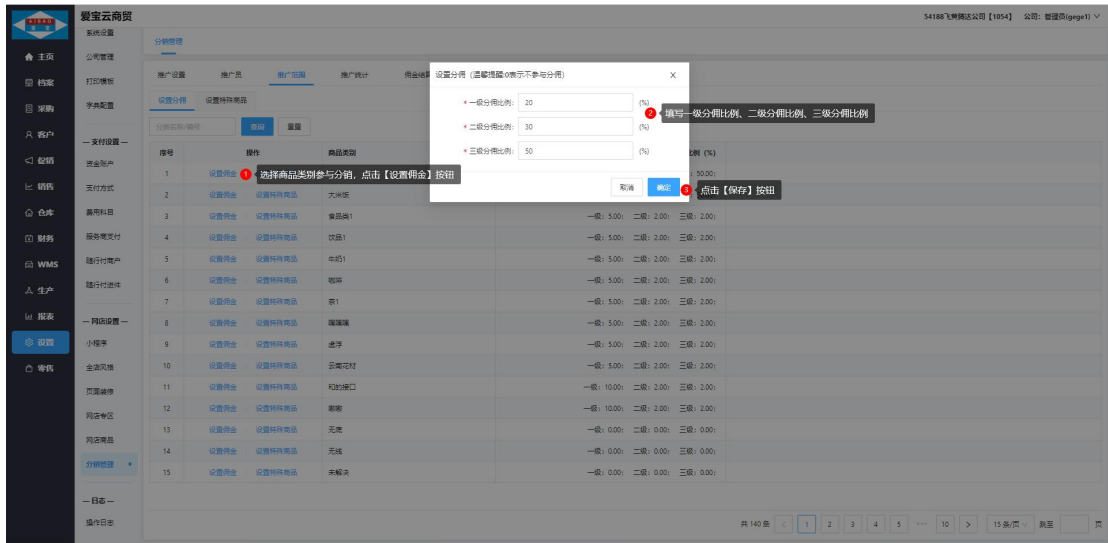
爱宝云商贸
54188飞黄腾达公司【1054】 公司: 管理员(gege1)

主页
档案
采购
客户
促销
销售
仓库
财务
WMS
生产
报表
设置
零售

系统设置
公司管理
打印模板
字典配置
— 支付设置 —
资金账户
支付方式
费用科目
服务商支付
随行付商户
随行付进件
— 网店设置 —
小程序
全店风格
页面装修
网店专区
网店商品
分销管理
— 日志 —
操作日志

分销管理

推广设置 推广员 推广范围 推广统计 佣金结算

设置分佣 设置特殊商品

分销类别/编号 查询 重置

设置分佣（温馨提醒:0表示不参与分佣） ×
* 一级分佣比例: 20 (%)
* 二级分佣比例: 30 (%)
* 三级分佣比例: 50 (%)
取消 确定

1 选择商品类别参与分销，点击【设置佣金】按钮
2 填写一级分佣比例、二级分佣比例、三级分佣比例
3 点击【保存】按钮

| 序号 | 操作 | 商品类别 | 比例 (%) |
|---|---|---|---|
| 1 | 设置佣金 | | 50.00; |
| 2 | 设置佣金 设置特殊商品 | 大米饭 | |
| 3 | 设置佣金 设置特殊商品 | 食品类1 | 一级：5.00; 二级：2.00; 三级：2.00; |
| 4 | 设置佣金 设置特殊商品 | 饮品1 | 一级：5.00; 二级：2.00; 三级：2.00; |
| 5 | 设置佣金 设置特殊商品 | 牛奶1 | 一级：5.00; 二级：2.00; 三级：2.00; |
| 6 | 设置佣金 设置特殊商品 | 咖啡 | 一级：5.00; 二级：2.00; 三级：2.00; |
| 7 | 设置佣金 设置特殊商品 | 茶1 | 一级：5.00; 二级：2.00; 三级：2.00; |
| 8 | 设置佣金 设置特殊商品 | 嘴嘴嘴 | 一级：5.00; 二级：2.00; 三级：2.00; |
| 9 | 设置佣金 设置特殊商品 | 鹿手 | 一级：5.00; 二级：2.00; 三级：2.00; |
| 10 | 设置佣金 设置特殊商品 | 云南花材 | 一级：5.00; 二级：2.00; 三级：2.00; |
| 11 | 设置佣金 设置特殊商品 | 和韵接口 | 一级：10.00; 二级：2.00; 三级：2.00; |
| 12 | 设置佣金 设置特殊商品 | 潮案 | 一级：10.00; 二级：2.00; 三级：2.00; |
| 13 | 设置佣金 设置特殊商品 | 无患 | 一级：0.00; 二级：0.00; 三级：0.00; |
| 14 | 设置佣金 设置特殊商品 | 无线 | 一级：0.00; 二级：0.00; 三级：0.00; |
| 15 | 设置佣金 设置特殊商品 | 未解决 | 一级：0.00; 二级：0.00; 三级：0.00; |

共 140 条 < 1 2 3 4 5 ··· 10 > 15条/页 跳至 页